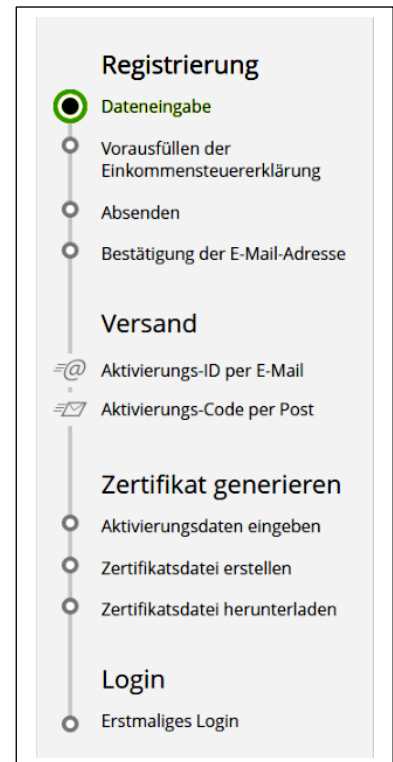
Registrierung

Dateneingabe

Vorausfüllen der Einkommensteuererklärung

Absenden

Bestätigung der E-Mail-Adresse

Versand

Aktivierungs-ID per E-Mail

Aktivierungs-Code per Post

Zertifikat generieren

Aktivierungsdaten eingeben

Zertifikatsdatei erstellen

Zertifikatsdatei herunterladen

Login

Erstmaliges Login